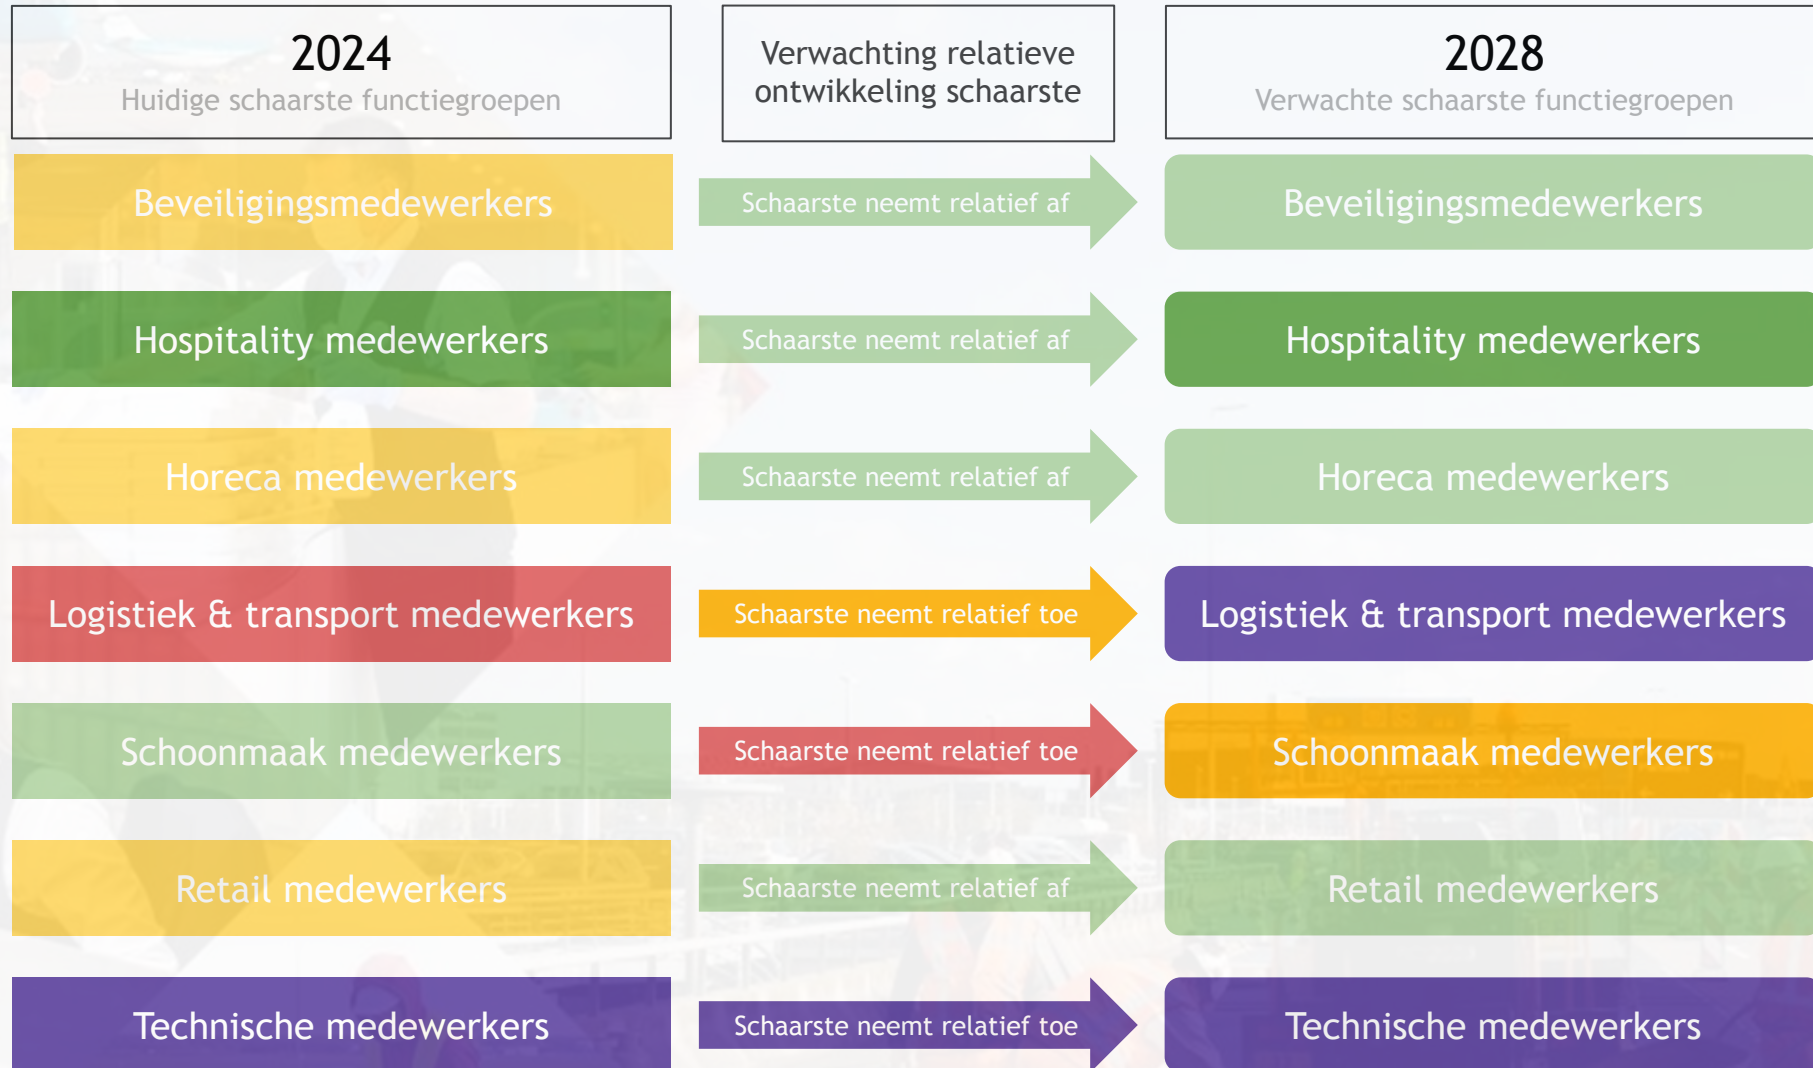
2024
Huidige schaarste functiegroepen

Verwachting relatieve ontwikkeling schaarste

2028
Verwachte schaarste functiegroepen

Beveiligingsmedewerkers
Schaarste neemt relatief af
Beveiligingsmedewerkers

Hospitality medewerkers
Schaarste neemt relatief af
Hospitality medewerkers

Horeca medewerkers
Schaarste neemt relatief af
Horeca medewerkers

Logistiek & transport medewerkers
Schaarste neemt relatief toe
Logistiek & transport medewerkers

Schoonmaak medewerkers
Schaarste neemt relatief toe
Schoonmaak medewerkers

Retail medewerkers
Schaarste neemt relatief af
Retail medewerkers

Technische medewerkers
Schaarste neemt relatief toe
Technische medewerkers